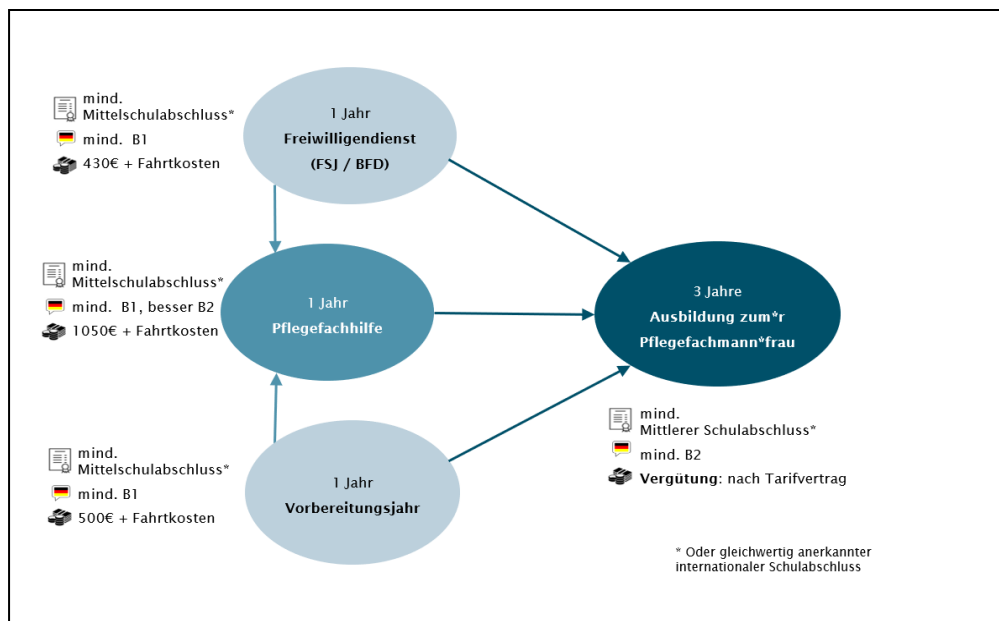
mind. Mittelschulabschluss*
mind. B1
430€ + Fahrtkosten

1 Jahr
Freiwilligendienst
(FSJ / BFD)

mind. Mittelschulabschluss*
mind. B1, besser B2
1050€ + Fahrtkosten

1 Jahr
Pflegefachhilfe

3 Jahre
Ausbildung zum*r
Pflegefachmann*frau

mind. Mittelschulabschluss*
mind. B1
500€ + Fahrtkosten

1 Jahr
Vorbereitungsjahr

mind. Mittlerer Schulabschluss*
mind. B2
Vergütung: nach Tarifvertrag

* Oder gleichwertig anerkannter internationaler Schulabschluss